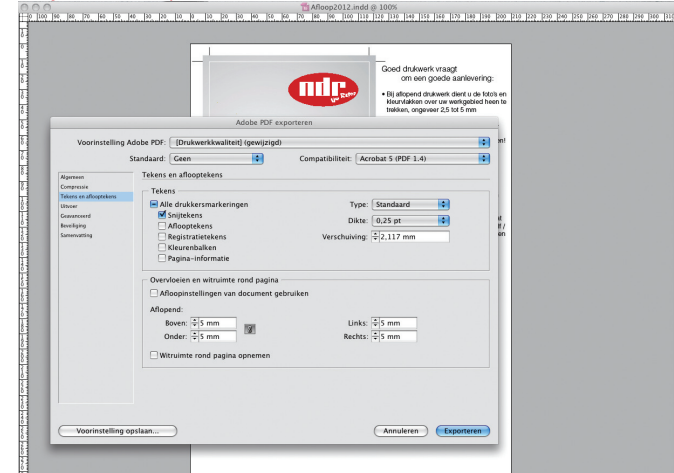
Afloop2012.indd @ 100%

Goed drukwerk vraagt om een goede aanlevering:

• Bij aflopend drukwerk dient u de foto's en kleurvlakken over uw werkgebied heen te trekken, ongeveer 2,5 tot 5 mm

ndr

Adobe PDF exporteren

Voorinstelling Adobe PDF: [Drukwerkkwaliteit] (gewijzigd)

Standaard: Geen

Compatibiliteit: Acrobat 5 (PDF 1.4)

Algemeen
Compressie
Tekens en afloopteken s
Uitvoer
Geavanceerd
Beveiliging
Samenvatting

Tekens en afloopteken s

Tekens

Alle drukkersmarkeringen
Snijtekens
Afloopteken s
Registratietekens
Kleurenbalken
Pagina-informatie

Type: Standaard
Dikte: 0,25 pt
Verschuiving: 2,117 mm

Overvloeien en witruimte rond pagina

Afloopinstellingen van document gebruiken

Aflopend:

Boven: 5 mm
Onder: 5 mm
Links: 5 mm
Rechts: 5 mm

Witruimte rond pagina opnemen

Voorinstelling opslaan...

Annuleren

Exporteren